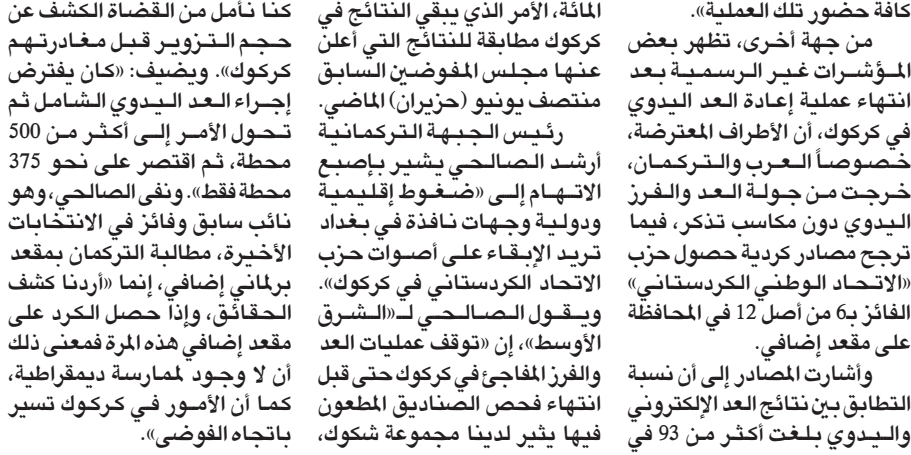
كافة حضور تلك العملية».

من جهة أخرى، تظهر بعض المؤشرات غير الرسمية بعد انتهاء عملية إعادة العد اليدوي في كركوك، أن الأطراف المعترضة، خصوصاً العرب والتركمان، خرجت من جولة العد والفرز اليدوي دون مكاسب تذكر، فيما ترجح مصادر كردية حصول حزب «الاتحاد الوطني الكردستاني» الفائز بـ6 من أصل 12 في المحافظة على مقعد إضافي.

وأشارت المصادر إلى أن نسبة التطابق بين نتائج العد الإلكتروني واليدوي بلغت أكثر من 93 في المائة، الأمر الذي يبقي النتائج في كركوك مطابقة للنتائج التي أعلن عنها مجلس المفوضين السابق منتصف يونيو (حزيران) الماضي.

رئيس الجبهة التركمانية أرشد الصالحي يشير بإصبع الاتهام إلى «ضغوط إقليمية ودولية وجهات نافذة في بغداد تريد الإبقاء على أصوات حزب الاتحاد الكردستاني في كركوك». ويقول الصالحي لـ«الشرق الأوسط»، إن «توقف عمليات العد والفرز المفاجئ في كركوك حتى قبل انتهاء فحص الصناديق المطعون فيها يثير لدينا مجموعة شكوك، كنا نأمل من القضاة الكشف عن حجم التزوير قبل مغادرتهم كركوك». ويضيف: «كان يفترض إجراء العد اليدوي الشامل ثم تحول الأمر إلى أكثر من 500 محطة، ثم اقتصر على نحو 375 محطة فقط». ونفى الصالحي، وهو نائب سابق وفائز في الانتخابات الأخيرة، مطالبة التركمان بمقعد برلماني إضافي، إنما «أردنا كشف الحقائق، وإذا حصل الكرد على مقعد إضافي هذه المرة فمعنى ذلك أن لا وجود لممارسة ديمقراطية، كما أن الأمور في كركوك تسير باتجاه الفوضى».